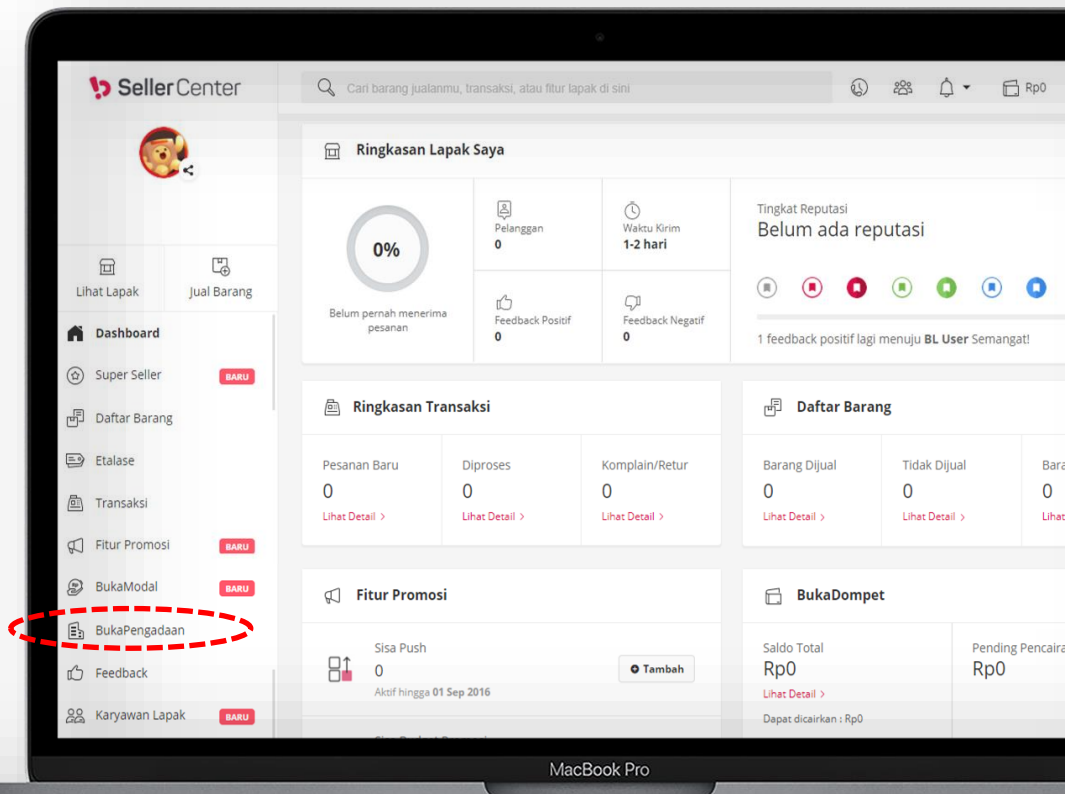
SellerCenter

Cari barang jualanmu, transaksi, atau fitur lapak di sini

Rp0

Lihat Lapak
Jual Barang

Dashboard
Super Seller BARU
Daftar Barang
Etalase
Transaksi
Fitur Promosi BARU
BukaModal BARU
BukaPengadaan
Feedback
Karyawan Lapak BARU

Ringkasan Lapak Saya

0%
Belum pernah menerima pesanan

Pelanggan
0

Waktu Kirim
1-2 hari

Feedback Positif
0

Feedback Negatif
0

Tingkat Reputasi
Belum ada reputasi

1 feedback positif lagi menuju BL User Semangat!

Ringkasan Transaksi

Pesanan Baru
0
Lihat Detail >

Diproses
0
Lihat Detail >

Komplain/Retur
0
Lihat Detail >

Daftar Barang

Barang Dijual
0
Lihat Detail >

Tidak Dijual
0
Lihat Detail >

Bara
0
Lihat

Fitur Promosi

Sisa Push
0
Aktif hingga 01 Sep 2016

Tambah

BukaDompet

Saldo Total
Rp0
Lihat Detail >
Dapat dicairkan : Rp0

Pending Pencaira
Rp0

MacBook Pro